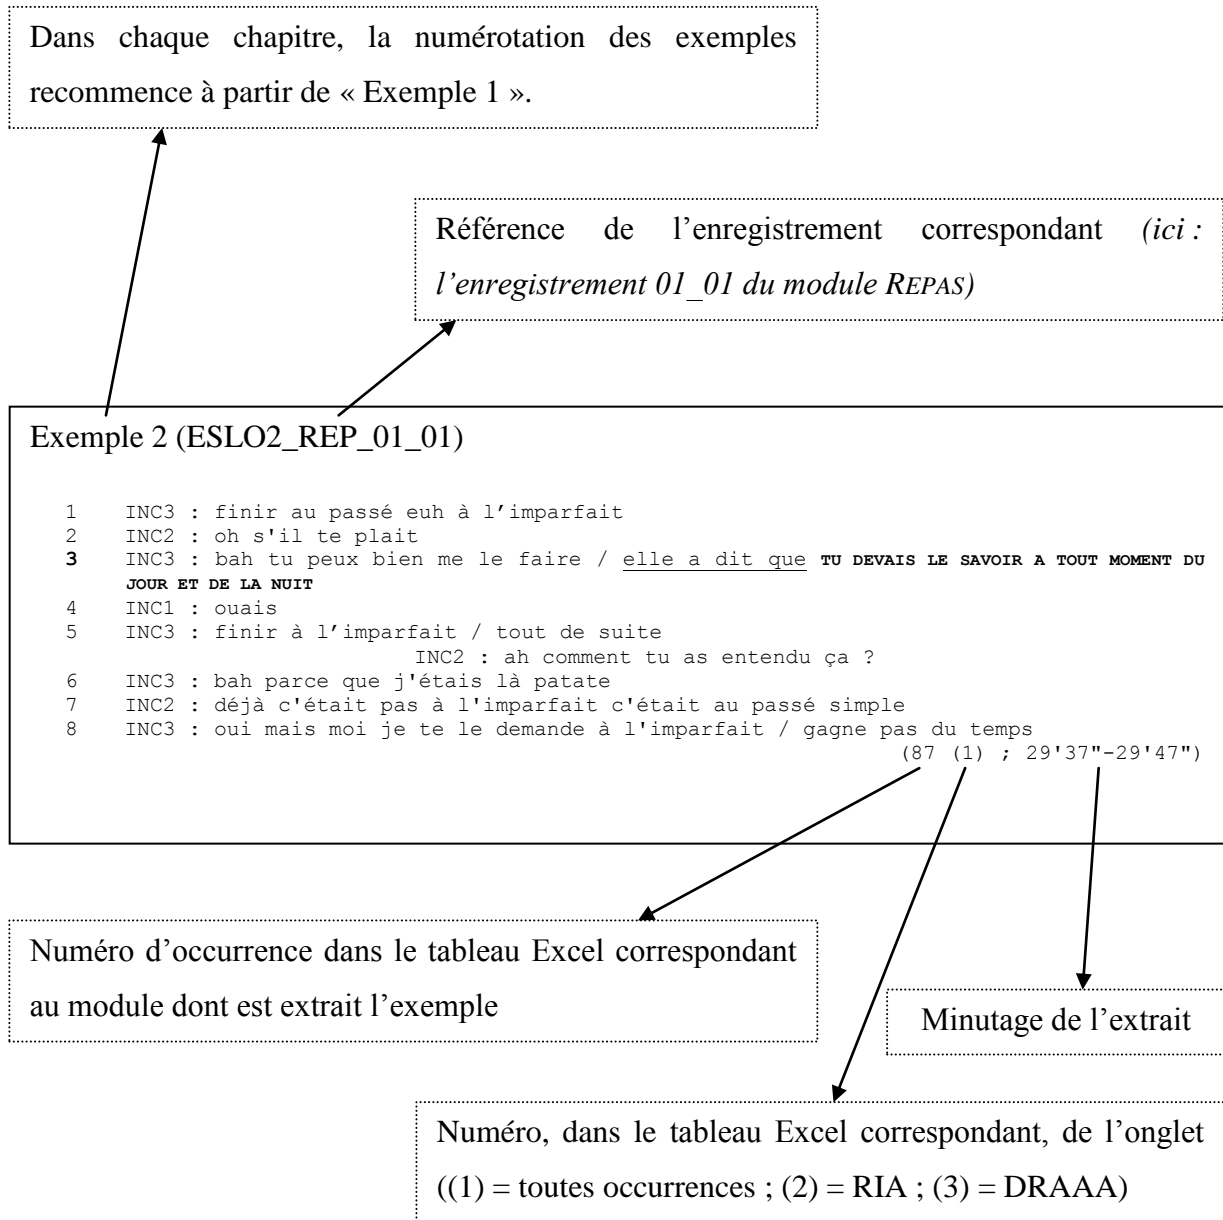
Dans chaque chapitre, la numérotation des exemples recommence à partir de « Exemple 1 ».

Référence de l'enregistrement correspondant *(ici : l'enregistrement 01_01 du module REPAS)*

Exemple 2 (ESLO2_REP_01_01)

1 INC3 : finir au passé euh à l'imparfait
2 INC2 : oh s'il te plait
3 INC3 : bah tu peux bien me le faire / elle a dit que **TU DEVAIS LE SAVOIR A TOUT MOMENT DU JOUR ET DE LA NUIT**
4 INC1 : ouais
5 INC3 : finir à l'imparfait / tout de suite
INC2 : ah comment tu as entendu ça ?
6 INC3 : bah parce que j'étais là patate
7 INC2 : déjà c'était pas à l'imparfait c'était au passé simple
8 INC3 : oui mais moi je te le demande à l'imparfait / gagne pas du temps
(87 (1) ; 29'37"-29'47")

Numéro d'occurrence dans le tableau Excel correspondant au module dont est extrait l'exemple

Minutage de l'extrait

Numéro, dans le tableau Excel correspondant, de l'onglet ((1) = toutes occurrences ; (2) = RIA ; (3) = DRAAA)